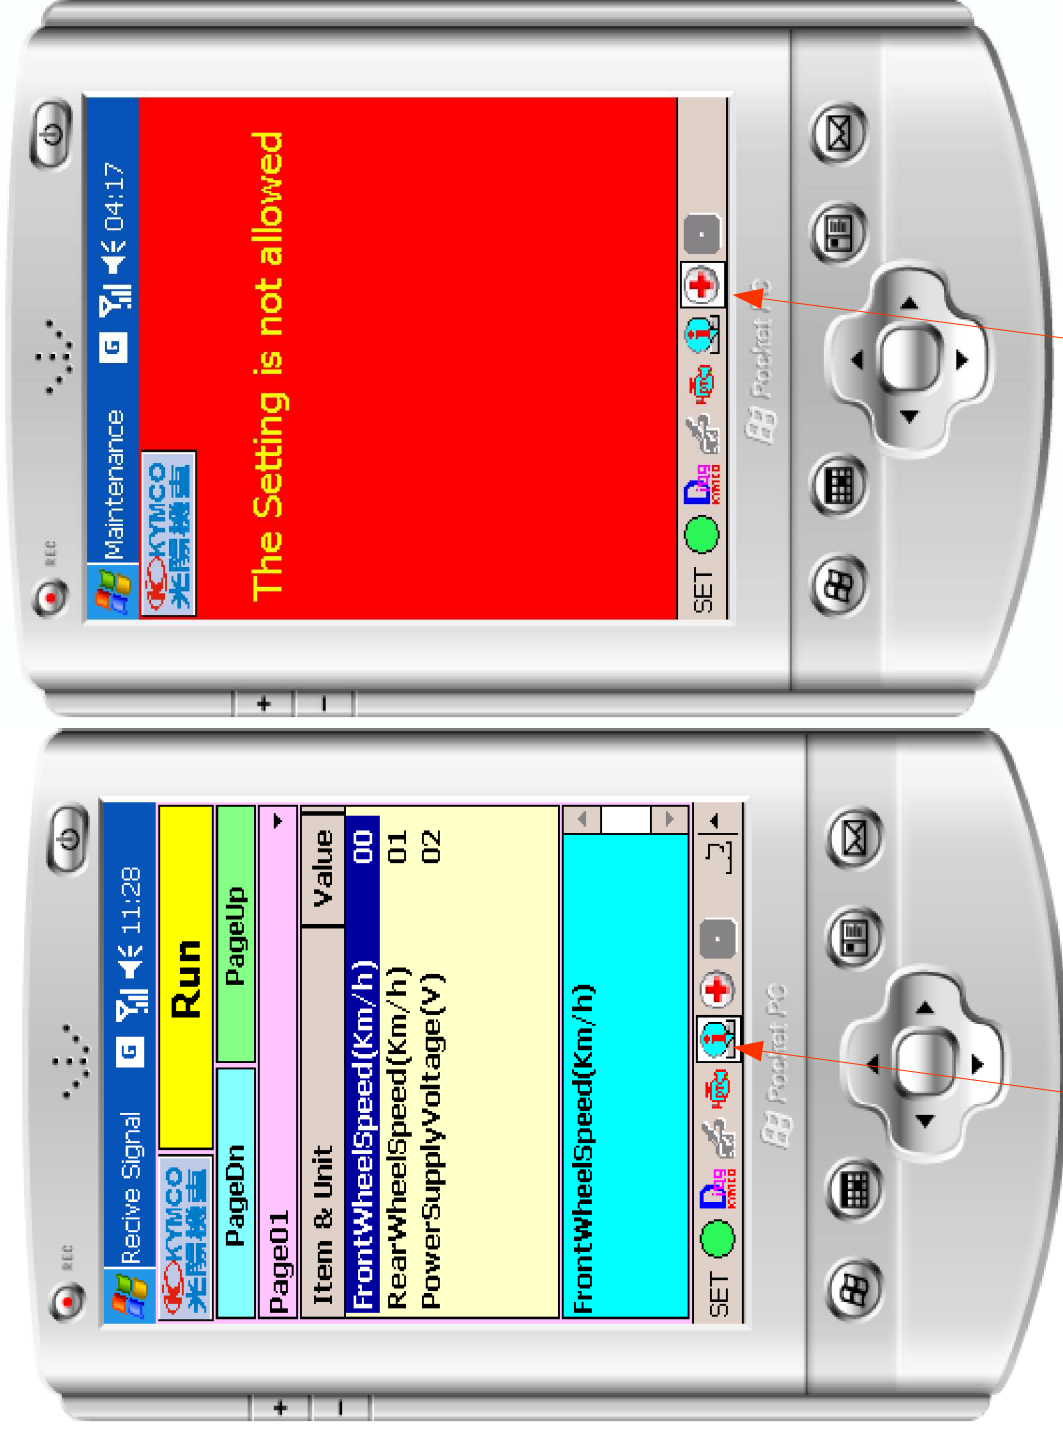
Maintenance 04:17

KYMCO 光陽機車

The Setting is not allowed

SET

Pocket PC

REC

Recive Signal 11:28

KYMCO 光陽機車

Run

PageDn

PageUp

Page01

| Item & Unit | Value |
|---|---|
| FrontWheelSpeed(Km/h) | 00 |
| RearWheelSpeed(Km/h) | 01 |
| PowerSupplyVoltage(V) | 02 |

FrontWheelSpeed(Km/h)

SET

Pocket PC

REC